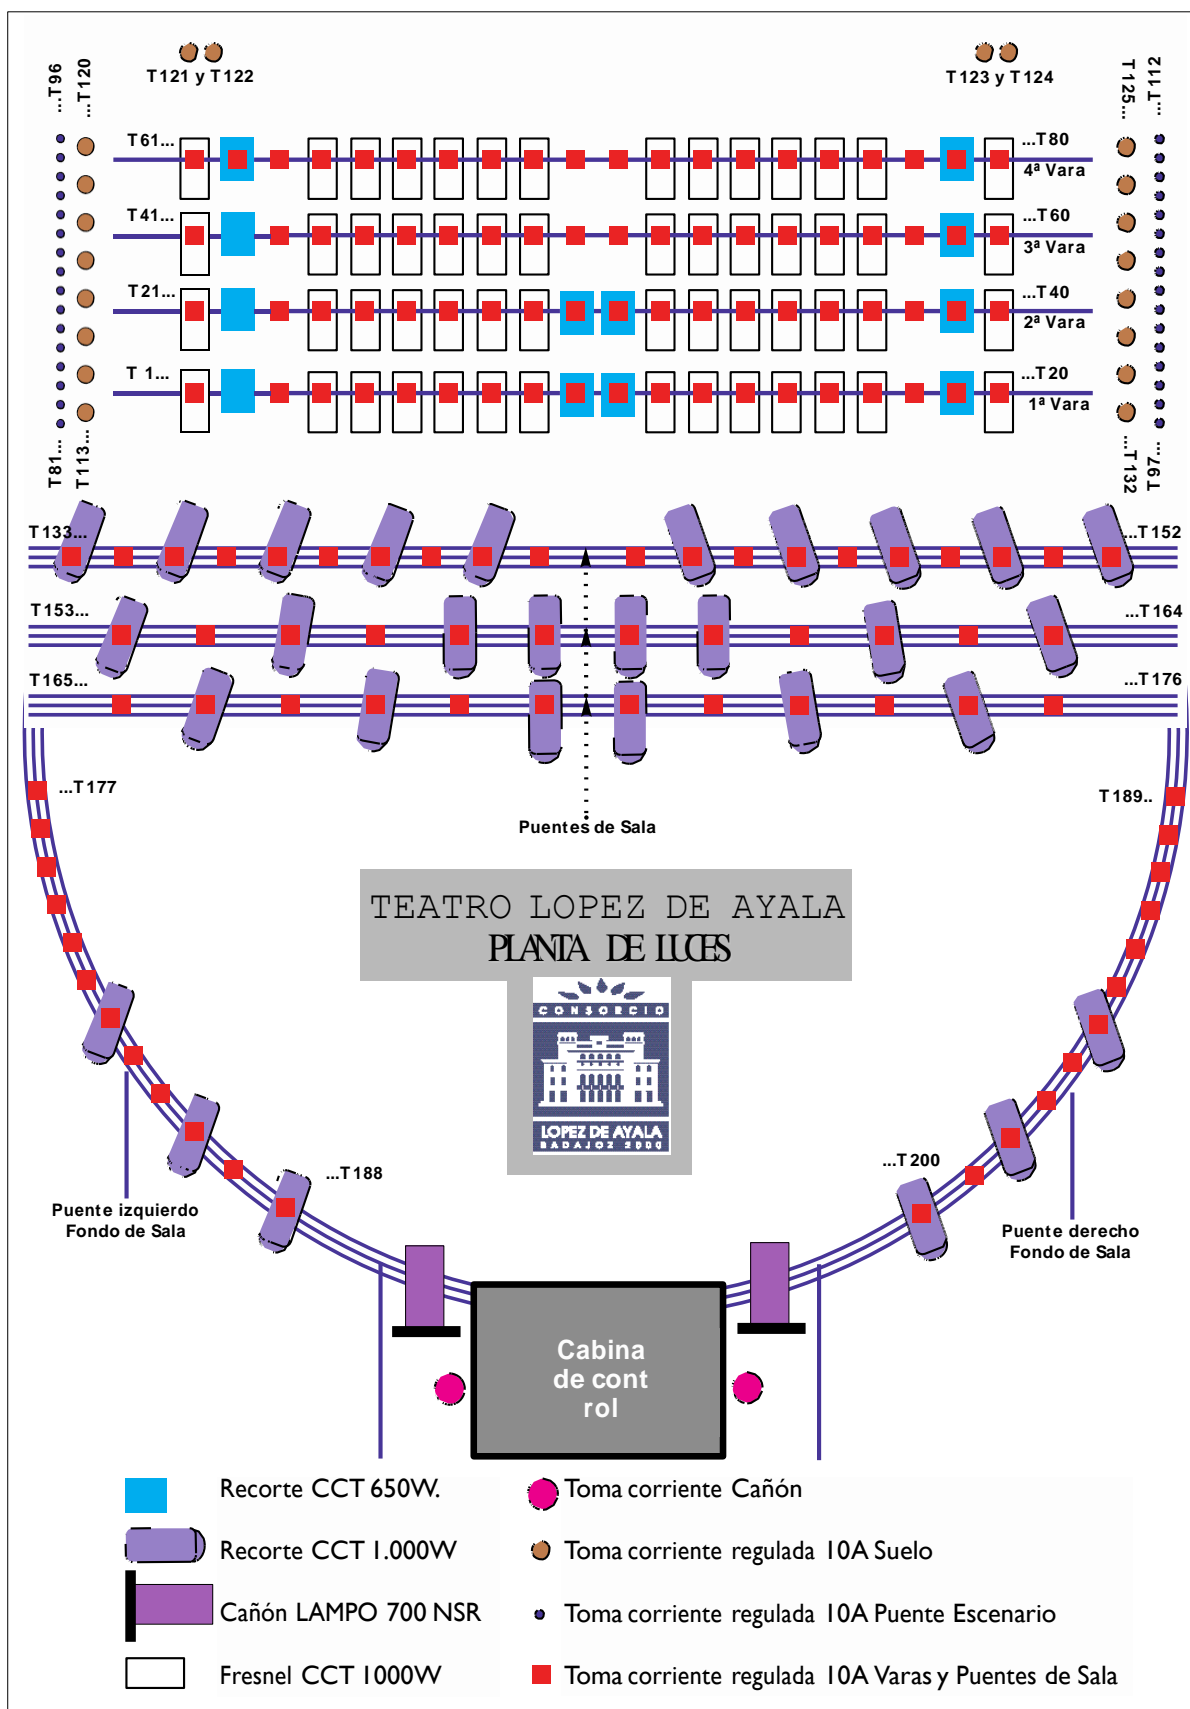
...T96
...T120
T121 y T122
T123 y T124
T125...
...T112

T61...
...T80
4ª Vara
T41...
...T60
3ª Vara
T21...
...T40
2ª Vara
T 1...
...T20
1ª Vara

T81...
T113...
...T132
T97...

T133...
...T152
T153...
...T164
T165...
...T176
...T177
T189..
Puentes de Sala

TEATRO LOPEZ DE AYALA
PLANTA DE LUCES

CONSORCIO
LOPEZ DE AYALA
BADAJOZ 2000

...T188
...T200
Puente izquierdo Fondo de Sala
Puente derecho Fondo de Sala

Cabina de cont rol

Recorte CCT 650W.
Recorte CCT 1.000W
Cañón LAMPO 700 NSR
Fresnel CCT 1000W
Toma corriente Cañón
Toma corriente regulada 10A Suelo
Toma corriente regulada 10A Puente Escenario
Toma corriente regulada 10A Varas y Puentes de Sala